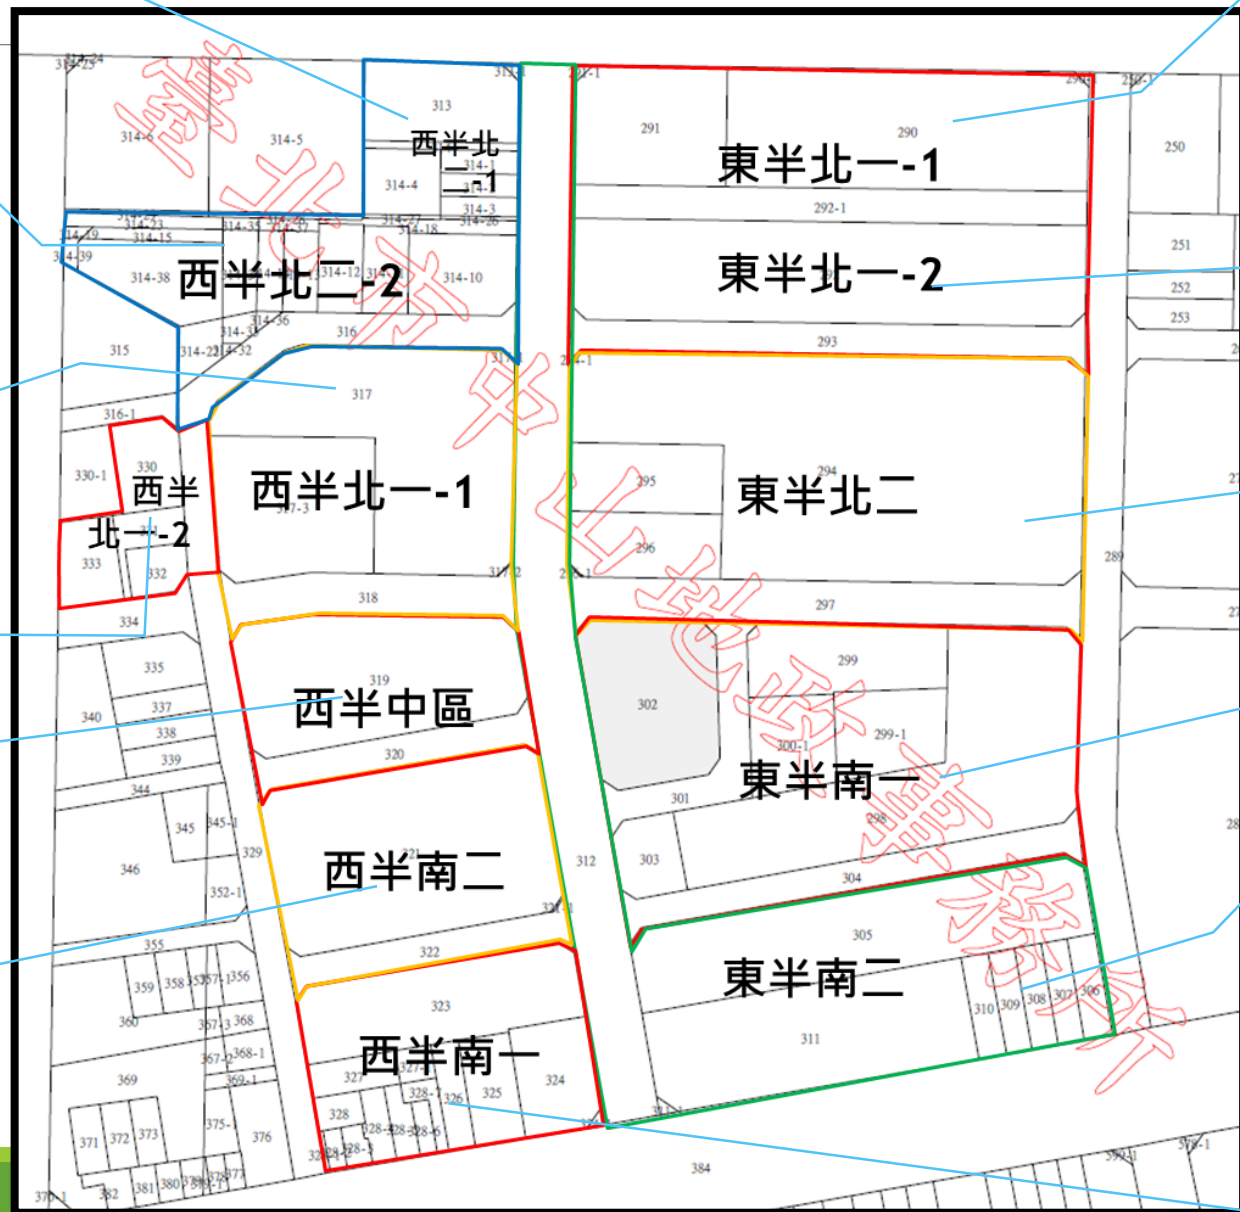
西半北一-1
東半北一-1
東半北一-2
西半北二-2
西半北一-1
東半北二
西半北一-2
西半中區
東半南一
西半南二
東半南二
西半南一
313
314-5
314-6
314-4
314-3
291
290
292-1
250
251
252
253
314-38
314-10
315
316
317
293
294
295
296
289
316-1
330-1
330
333
332
334
318
297
319
299
299-1
302
300-1
301
298
303
304
320
321
312
305
322
323
311
310
309
308
307
306
324
325
326
327
328
335
337
338
339
340
344
345
346
329
355
359
358
356
360
368
369
371
372
373
375
376
381
380
382
384